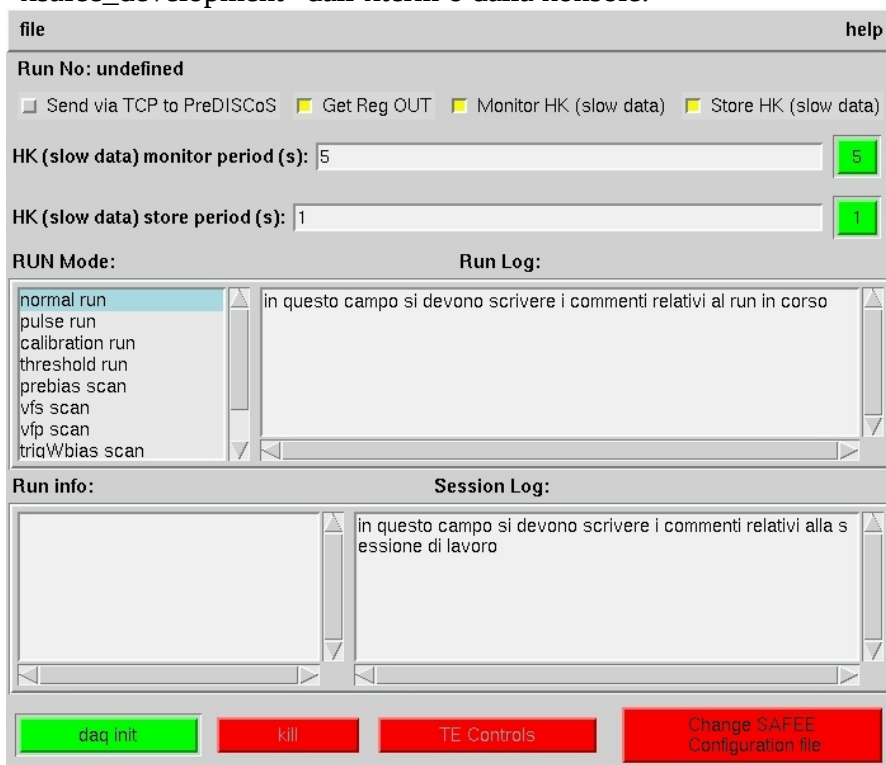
file

help

Run No: undefined

Send via TCP to PreDISCoS Get Reg OUT Monitor HK (slow data) Store HK (slow data)

HK (slow data) monitor period (s): 5

5

HK (slow data) store period (s): 1

1

RUN Mode:

Run Log:

normal run
pulse run
calibration run
threshold run
prebias scan
vfs scan
vfp scan
trigWbias scan

in questo campo si devono scrivere i commenti relativi al run in corso

Run info:

Session Log:

in questo campo si devono scrivere i commenti relativi alla s essione di lavoro

daq init

kill

TE Controls

Change SAFEE Configuration file